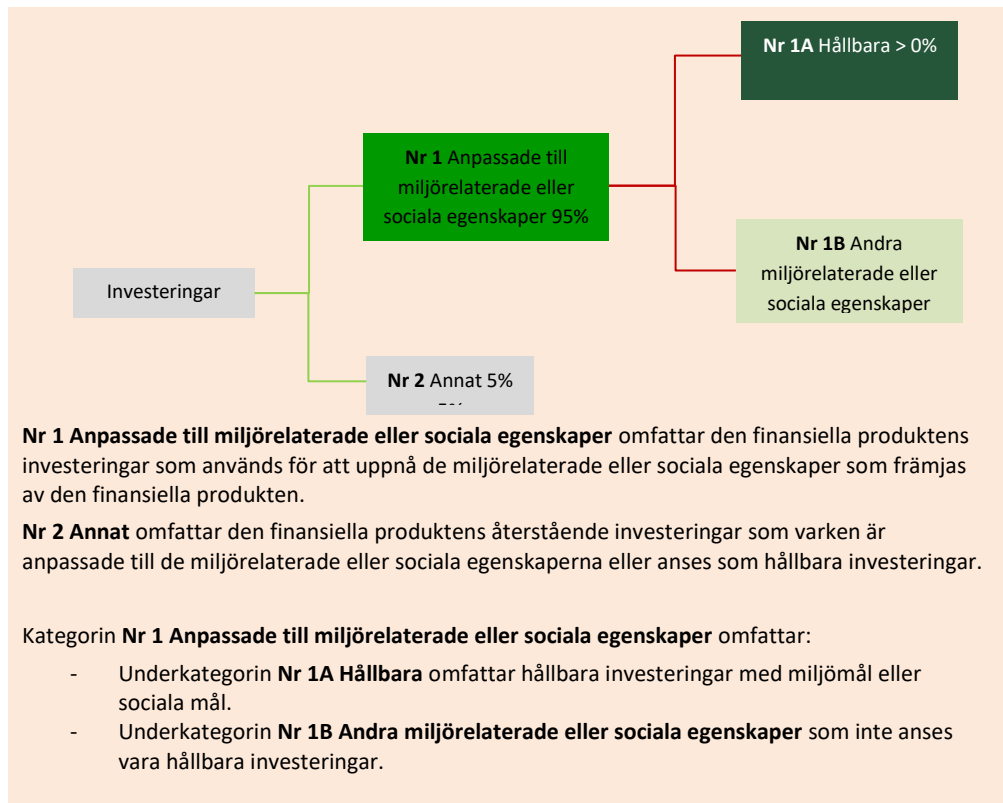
Nr 1A Hållbara > 0%

Nr 1 Anpassade till miljörelaterade eller sociala egenskaper 95%

Nr 1B Andra miljörelaterade eller sociala egenskaper

Investeringar

Nr 2 Annat 5%

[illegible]

Nr 1 Anpassade till miljörelaterade eller sociala egenskaper omfattar den finansiella produktens investeringar som används för att uppnå de miljörelaterade eller sociala egenskaper som främjas av den finansiella produkten.

Nr 2 Annat omfattar den finansiella produktens återstående investeringar som varken är anpassade till de miljörelaterade eller sociala egenskaperna eller anses som hållbara investeringar.

Kategorin Nr 1 Anpassade till miljörelaterade eller sociala egenskaper omfattar:

- Underkategorin Nr 1A Hållbara omfattar hållbara investeringar med miljömål eller sociala mål.
- Underkategorin Nr 1B Andra miljörelaterade eller sociala egenskaper som inte anses vara hållbara investeringar.